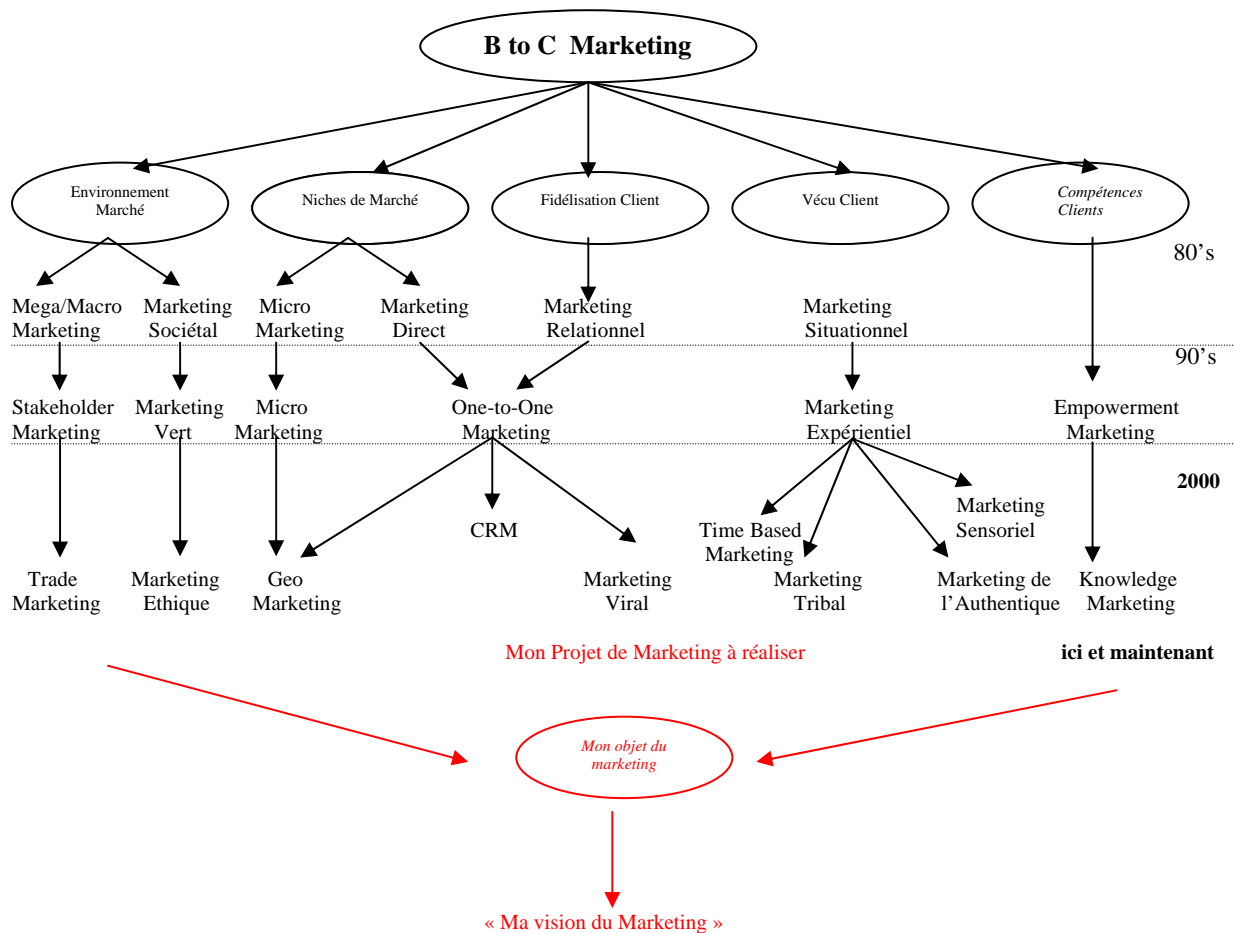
B to C Marketing

Environnement Marché

Niches de Marché

Fidélisation Client

Vécu Client

Compétences Clients

80's

Mega/Macro Marketing

Marketing Sociétal

Micro Marketing

Marketing Direct

Marketing Relationnel

Marketing Situationnel

90's

Stakeholder Marketing

Marketing Vert

Micro Marketing

One-to-One Marketing

Marketing Expérientiel

Empowerment Marketing

2000

CRM

Time Based Marketing

Marketing Sensoriel

Trade Marketing

Marketing Ethique

Geo Marketing

Marketing Viral

Marketing Tribal

Marketing de l'Authentique

Knowledge Marketing

Mon Projet de Marketing à réaliser

ici et maintenant

Mon objet du marketing

« Ma vision du Marketing »